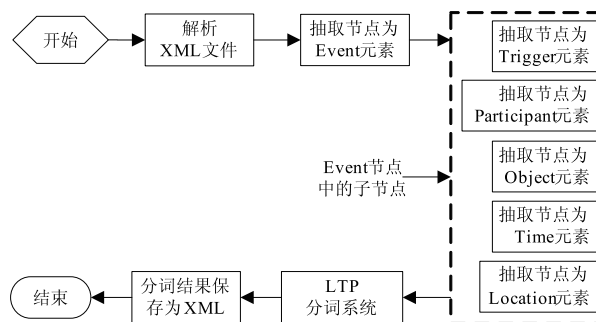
开始

解析 XML文件

抽取节点为 Event元素

抽取节点为 Trigger元素

抽取节点为 Participant元素

Event节点中的子节点

抽取节点为 Object元素

抽取节点为 Time元素

抽取节点为 Location元素

LTP 分词系统

分词结果保存为XML

结束